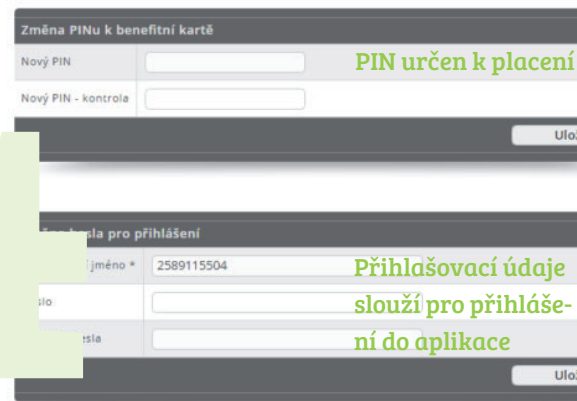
Změna PINu k benefitní kartě

Nový PIN

Nový PIN - kontrola

PIN určen k placení

Ulo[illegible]

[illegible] hesla pro přihlášení

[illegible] jméno *

2589115504

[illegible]slo

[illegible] hesla

Přihlašovací údaje slouží pro přihlášení do aplikace

Ulo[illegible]